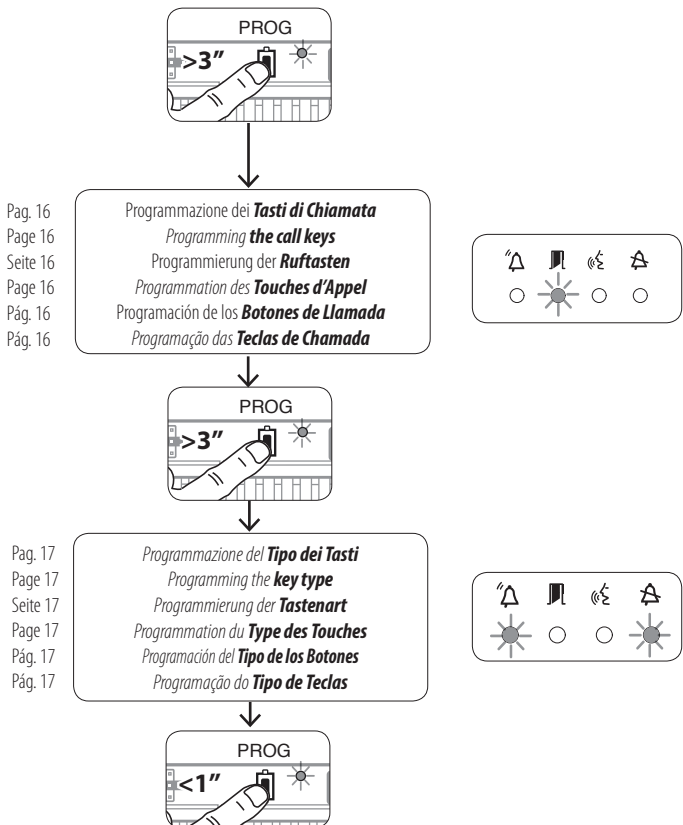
PROG
>3"

Pag. 16 Programmazione dei **Tasti di Chiamata**
Page 16 *Programming* ***the call keys***
Seite 16 Programmierung der **Ruftasten**
Page 16 *Programmation des* ***Touches d'Appel***
Pág. 16 Programación de los **Botones de Llamada**
Pág. 16 *Programação das* ***Teclas de Chamada***

PROG
>3"

Pag. 17 *Programmazione del* ***Tipo dei Tasti***
Page 17 *Programming the* ***key type***
Seite 17 *Programmierung der* ***Tastenart***
Page 17 *Programmation du* ***Type des Touches***
Pág. 17 *Programación del* ***Tipo de los Botones***
Pág. 17 *Programação do* ***Tipo de Teclas***

PROG
<1"